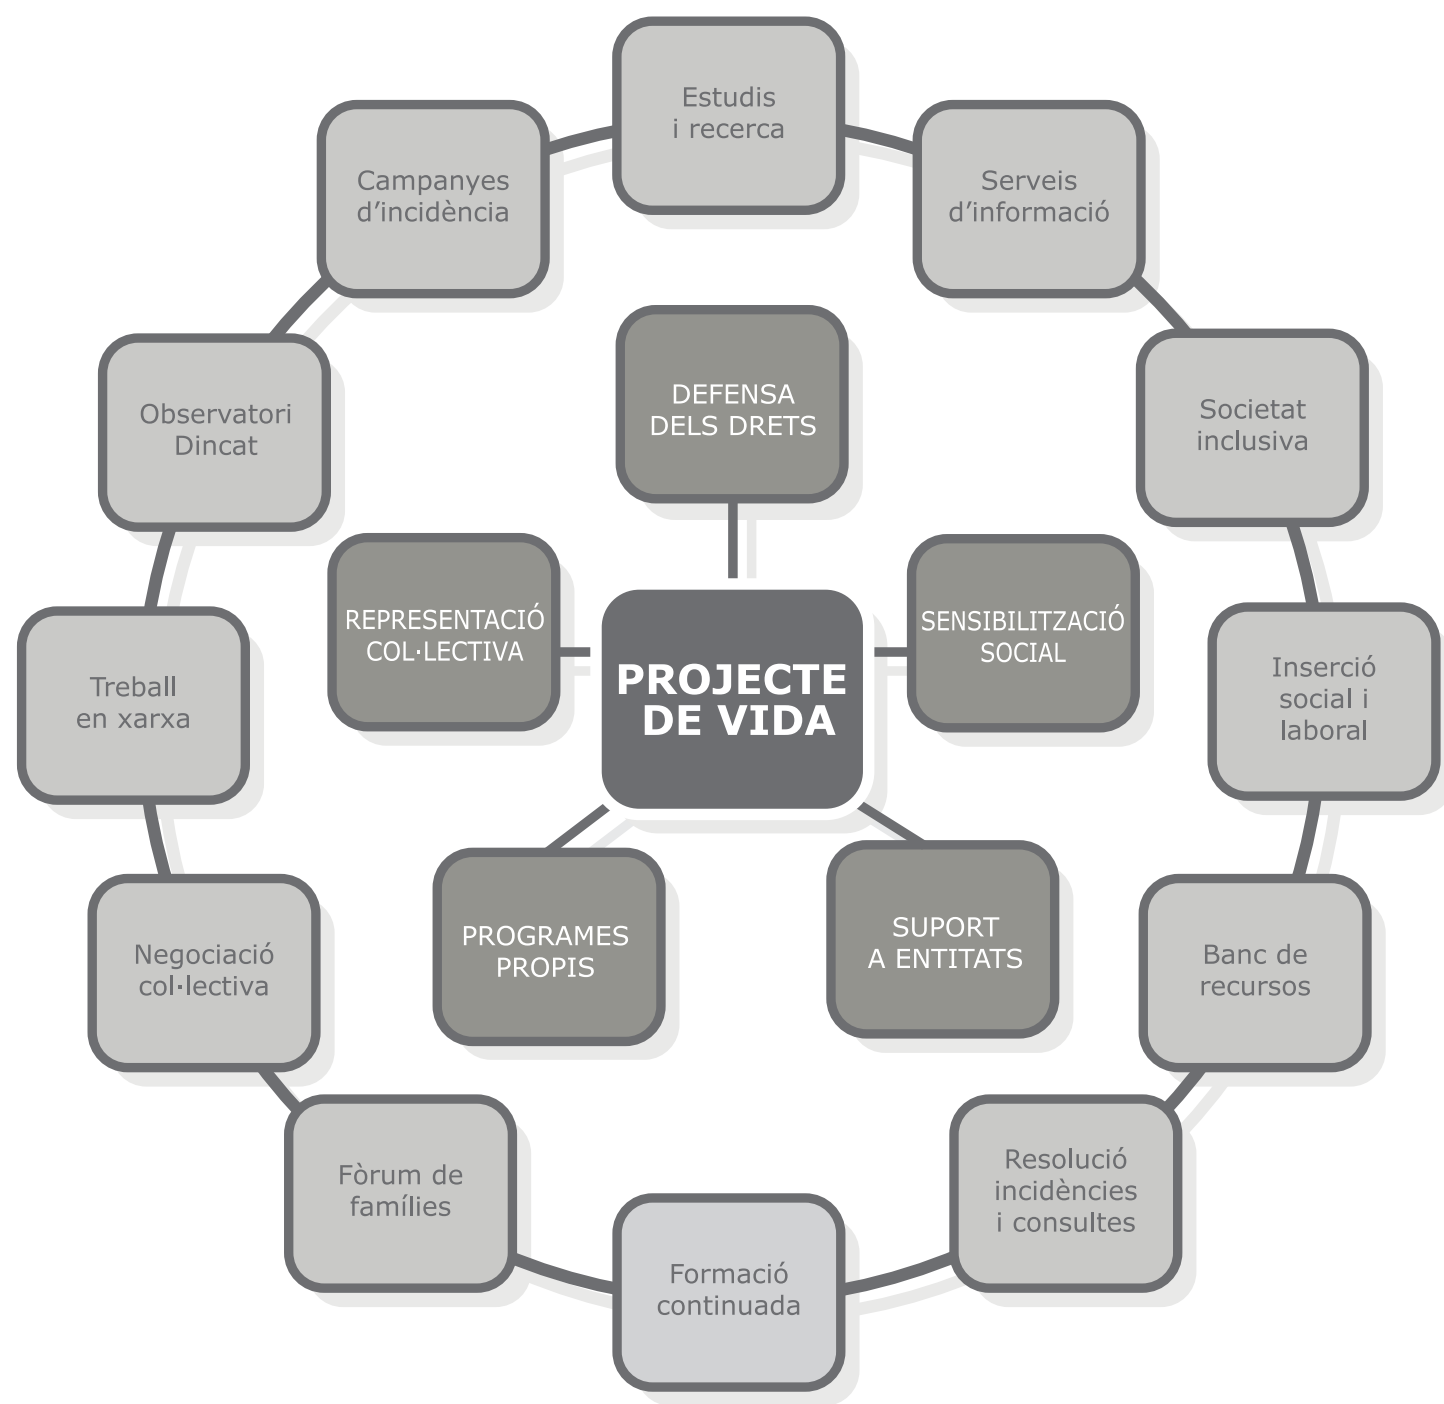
Estudis i recerca

Serveis d’informació

Societat inclusiva

Inserció social i laboral

Banc de recursos

Resolució incidències i consultes

Formació continuada

Fòrum de famílies

Negociació col·lectiva

Treball en xarxa

Observatori Dincat

Campanyes d’incidència

DEFENSA DELS DRETS

SENSIBILITZACIÓ SOCIAL

SUPORT A ENTITATS

PROGRAMES PROPIS

REPRESENTACIÓ COL·LECTIVA

PROJECTE DE VIDA